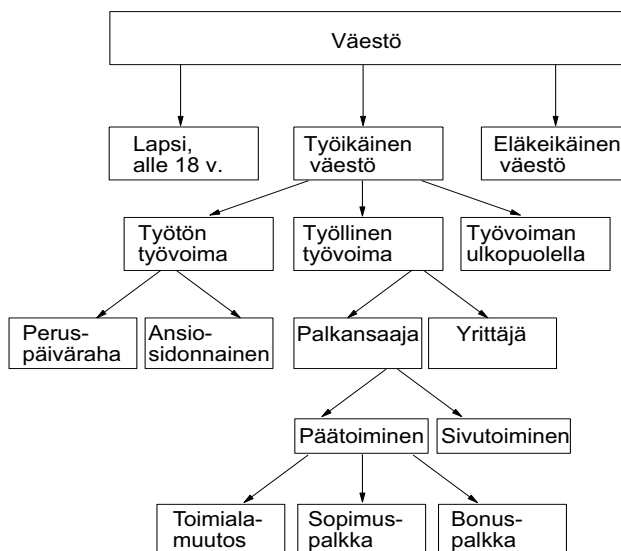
Väestö

Lapsi, alle 18 v.

Työikäinen väestö

Eläkeikäinen väestö

Työtön työvoima

Työllinen työvoima

Työvoiman ulkopuolella

Peruspäiväraha

Ansiosidonnainen

Palkansaaja

Yrittäjä

Päätoiminen

Sivutoiminen

Toimialamuutos

Sopimuspalkka

Bonuspalkka